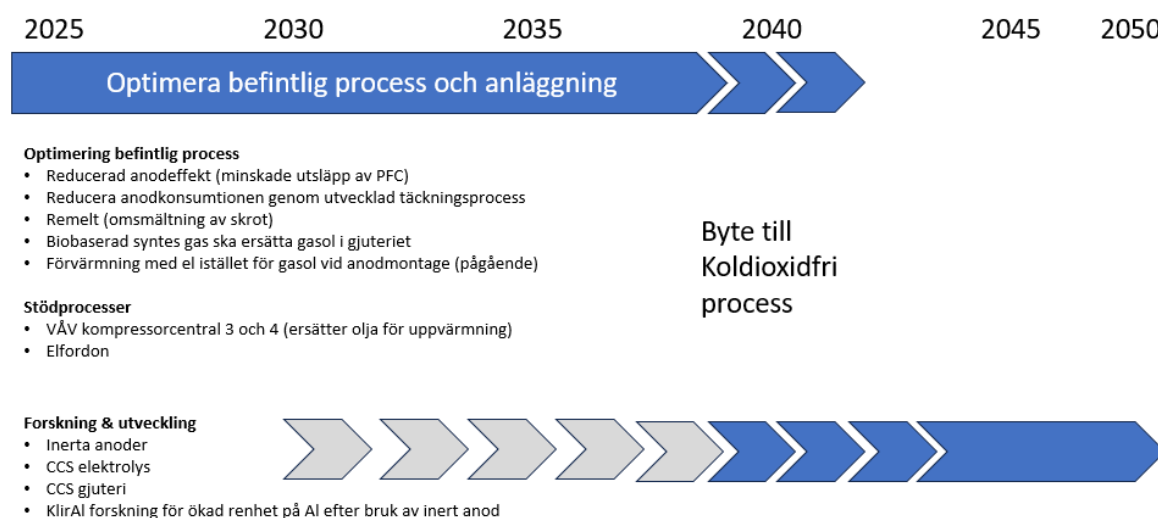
2025 2030 2035 2040 2045 2050

Optimera befintlig process och anläggning

**Optimering befintlig process**
- Reducerad anodeffekt (minskade utsläpp av PFC)
- Reducera anodkonsumtionen genom utvecklad täckningsprocess
- Remelt (omsmältning av skrot)
- Biobaserad syntes gas ska ersätta gasol i gjuteriet
- Förvärmning med el istället för gasol vid anodmontage (pågående)

Byte till Koldioxidfri process

**Stödprocesser**
- VÅV kompressorcentral 3 och 4 (ersätter olja för uppvärmning)
- Elfordon

**Forskning & utveckling**
- Inerta anoder
- CCS elektrolys
- CCS gjuteri
- KlirAl forskning för ökad renhet på Al efter bruk av inert anod